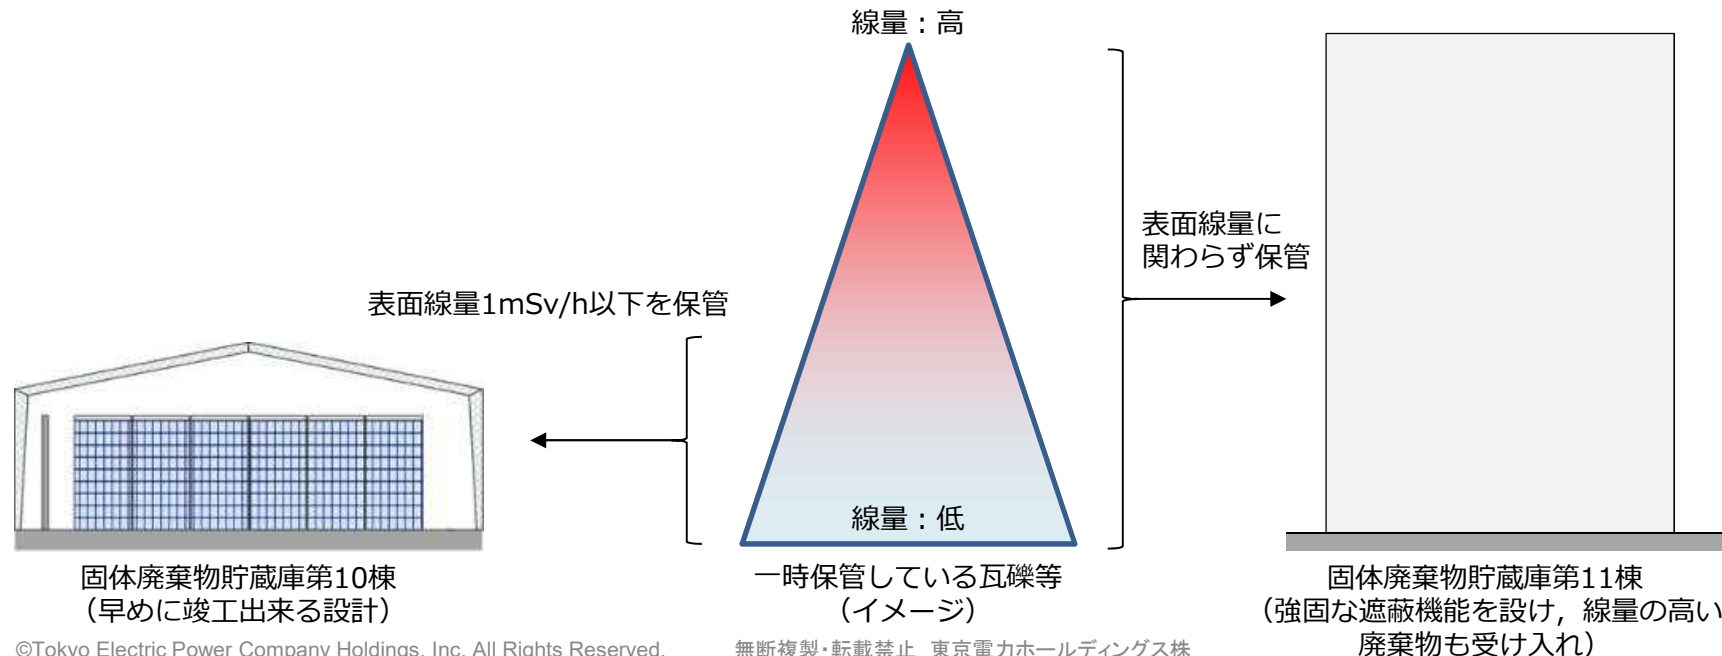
線量：高

表面線量に関わらず保管

表面線量1mSv/h以下を保管

線量：低

固体廃棄物貯蔵庫第10棟
（早めに竣工出来る設計）

一時保管している瓦礫等
（イメージ）

固体廃棄物貯蔵庫第11棟
（強固な遮蔽機能を設け，線量の高い廃棄物も受け入れ）

©Tokyo Electric Power Company Holdings, Inc. All Rights Reserved.

無断複製・転載禁止 東京電力ホールディングス株